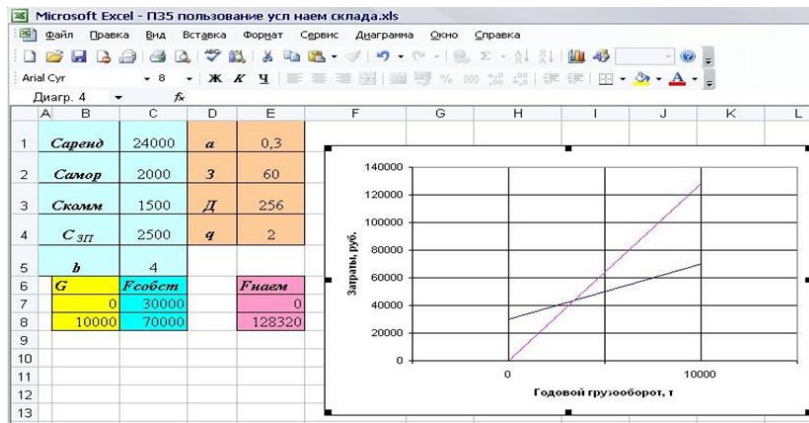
Microsoft Excel - П35 пользование усл наем склада.xls

Файл Правка Вид Вставка Формат Сервис Диаграмма Окно Справка

Arial Cyr 8 Ж К Ч

Диагр. 4 fx

| | A | B | C | D | E |
|---|---|---|---|---|---|
| 1 | | Саренд | 24000 | a | 0,3 |
| 2 | | Самор | 2000 | З | 60 |
| 3 | | Скомм | 1500 | Д | 256 |
| 4 | | $С_{ЗП}$ | 2500 | q | 2 |
| 5 | | b | 4 | | |
| 6 | | G | Fсобст | | Fнаем |
| 7 | | 0 | 30000 | | 0 |
| 8 | | 10000 | 70000 | | 128320 |
| 9 | | | | | |
| 10 | | | | | |
| 11 | | | | | |
| 12 | | | | | |
| 13 | | | | | |

F G H I J K L

140000
120000
100000
80000
60000
40000
20000
0
Затраты, руб.
0
10000
Годовой грузооборот, т